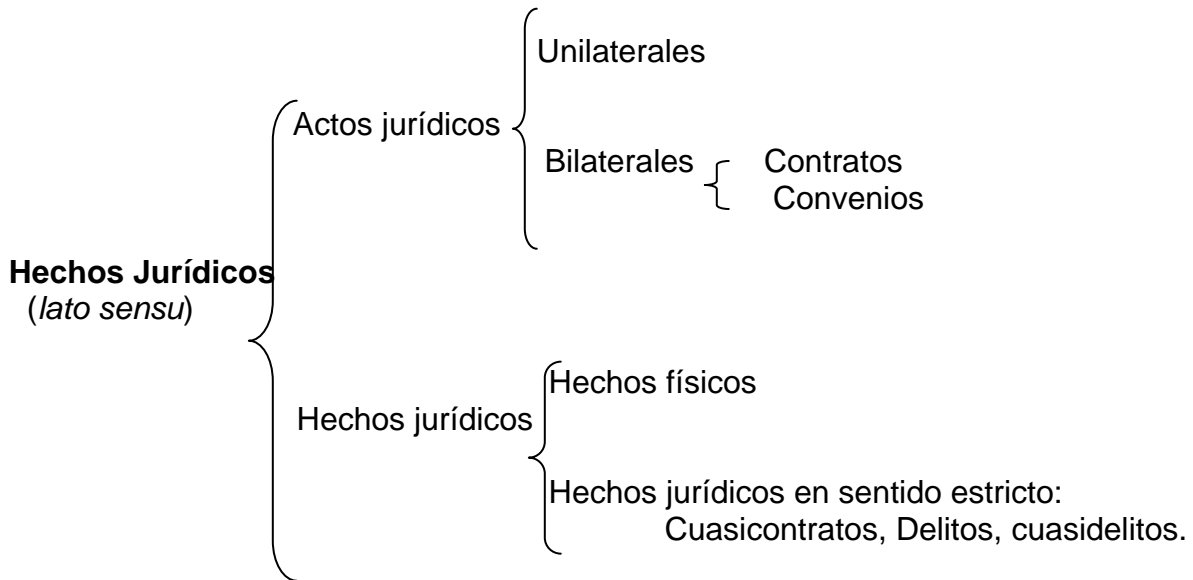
Hechos Jurídicos
(*lato sensu*)

Actos jurídicos

Unilaterales

Bilaterales

Contratos
Convenios

Hechos jurídicos

Hechos físicos

Hechos jurídicos en sentido estricto:
Cuasicontratos, Delitos, cuasidelitos.